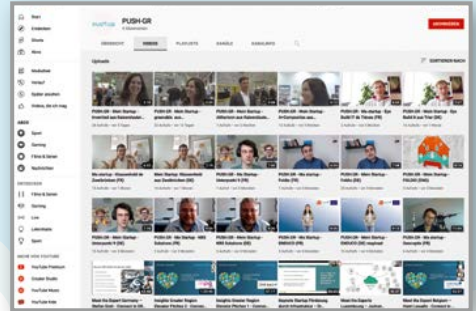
Start
Entdecken
Shorts
Abos
Mediathek
Verlauf
Später ansehen
Videos, die ich mag
ABOS
Sport
Gaming
Filme & Serien
Nachrichten
ENTDECKEN
Filme & Serien
Gaming
Live
Lifestyle
Sport
MEHR VON YOUTUBE
YouTube Premium
Creator Studio
YouTube Music
YouTube Kids

PUSH-GR
ABONNIEREN
ÜBERSICHT
VIDEOS
PLAYLISTS
KANÄLE
KANALINFO
Uploads
SORTIEREN NACH
PUSH-GR - Mein Startup -
PUSH-GR - Mein Startup -
PUSH-GR - Mein Startup -
PUSH-GR - Mein Startup -
PUSH-GR - Mein Startup -
PUSH-GR - Mein Startup -
PUSH-GR - Mein Startup -
PUSH-GR - Mein Startup -
PUSH-GR - Mein Startup -
PUSH-GR - Mein Startup -
PUSH-GR - Mein Startup -
PUSH-GR - Mein Startup -
PUSH-GR - Mein Startup -
PUSH-GR - Mein Startup -
PUSH-GR - Mein Startup -
PUSH-GR - Mein Startup -
PUSH-GR - Mein Startup -
PUSH-GR - Mein Startup -
Meet the Expert Germany -
Insights Greater Region
Insights Greater Region
Experts Startup Förderung
Meet the Experts
Meet the Expert Belgium -